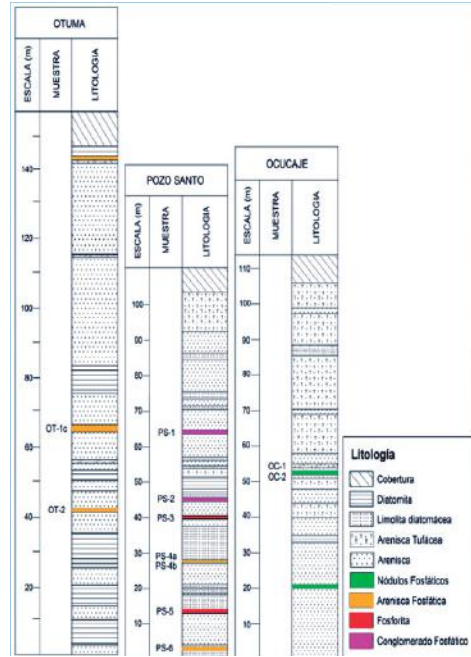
OTUMA

ESCALA (m) | MUESTRA | LITOLOGIA

140
120
100
80
60
40
20

OT-1c
OT-2

POZO SANTO

ESCALA (m) | MUESTRA | LITOLOGIA

100
90
80
70
60
50
40
30
20
10

PS-1
PS-2
PS-3
PS-4a
PS-4b
PS-5
PS-6

OCUCAJE

ESCALA (m) | MUESTRA | LITOLOGIA

110
100
90
80
70
60
50
40
30
20
10

OC-1
OC-2

Litología
Cobertura
Diatomita
Limolita diatomácea
Arenisca Tufácea
Arenisca
Nódulos Fosfáticos
Arenisca Fosfática
Fosforita
Conglomerado Fosfático